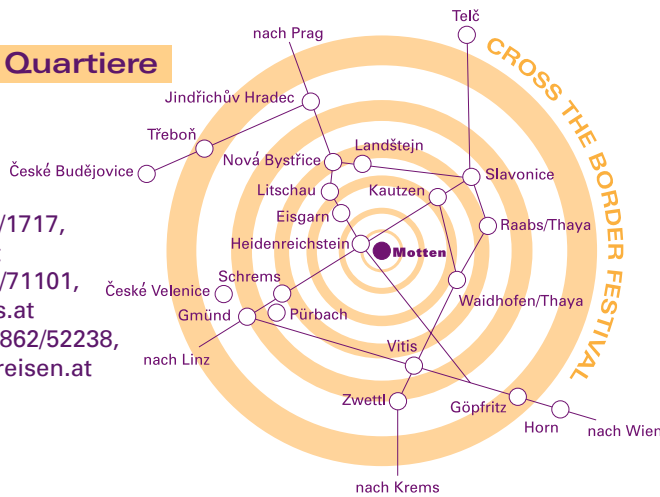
Quartiere

/1717,
/71101,
s.at
862/52238,
reisen.at

CROSS THE BORDER FESTIVAL

nach Prag
Telč
Jindřichův Hradec
Třeboň
České Budějovice
Landštejn
Nová Bystřice
Slavonice
Litschau
Kautzen
Eisgarn
Raabs/Thaya
Heidenreichstein
Motten
Schrems
České Velenice
Waidhofen/Thaya
Gmünd
Pürbach
nach Linz
Vitis
Zwettl
Göpfritz
Horn
nach Wien
nach Krems